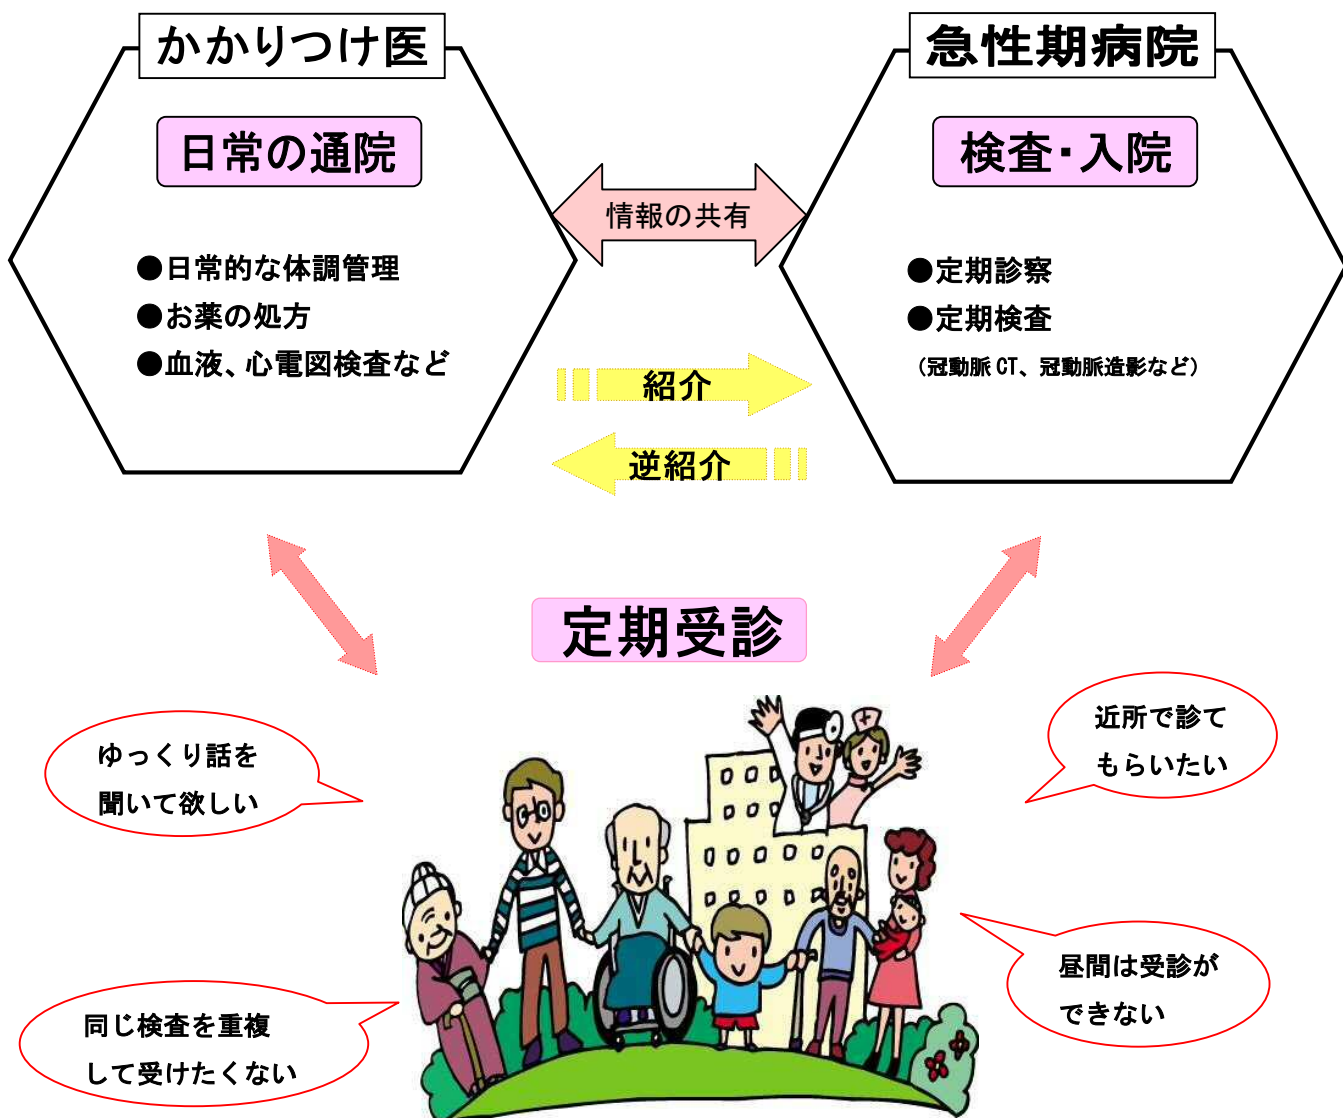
かかりつけ医

日常の通院

●日常的な体調管理
●お薬の処方
●血液、心電図検査など

急性期病院

検査・入院

●定期診察
●定期検査
（冠動脈CT、冠動脈造影など）

情報の共有

紹介

逆紹介

定期受診

ゆっくり話を聞いて欲しい

近所で診てもらいたい

昼間は受診ができない

同じ検査を重複して受けたくない